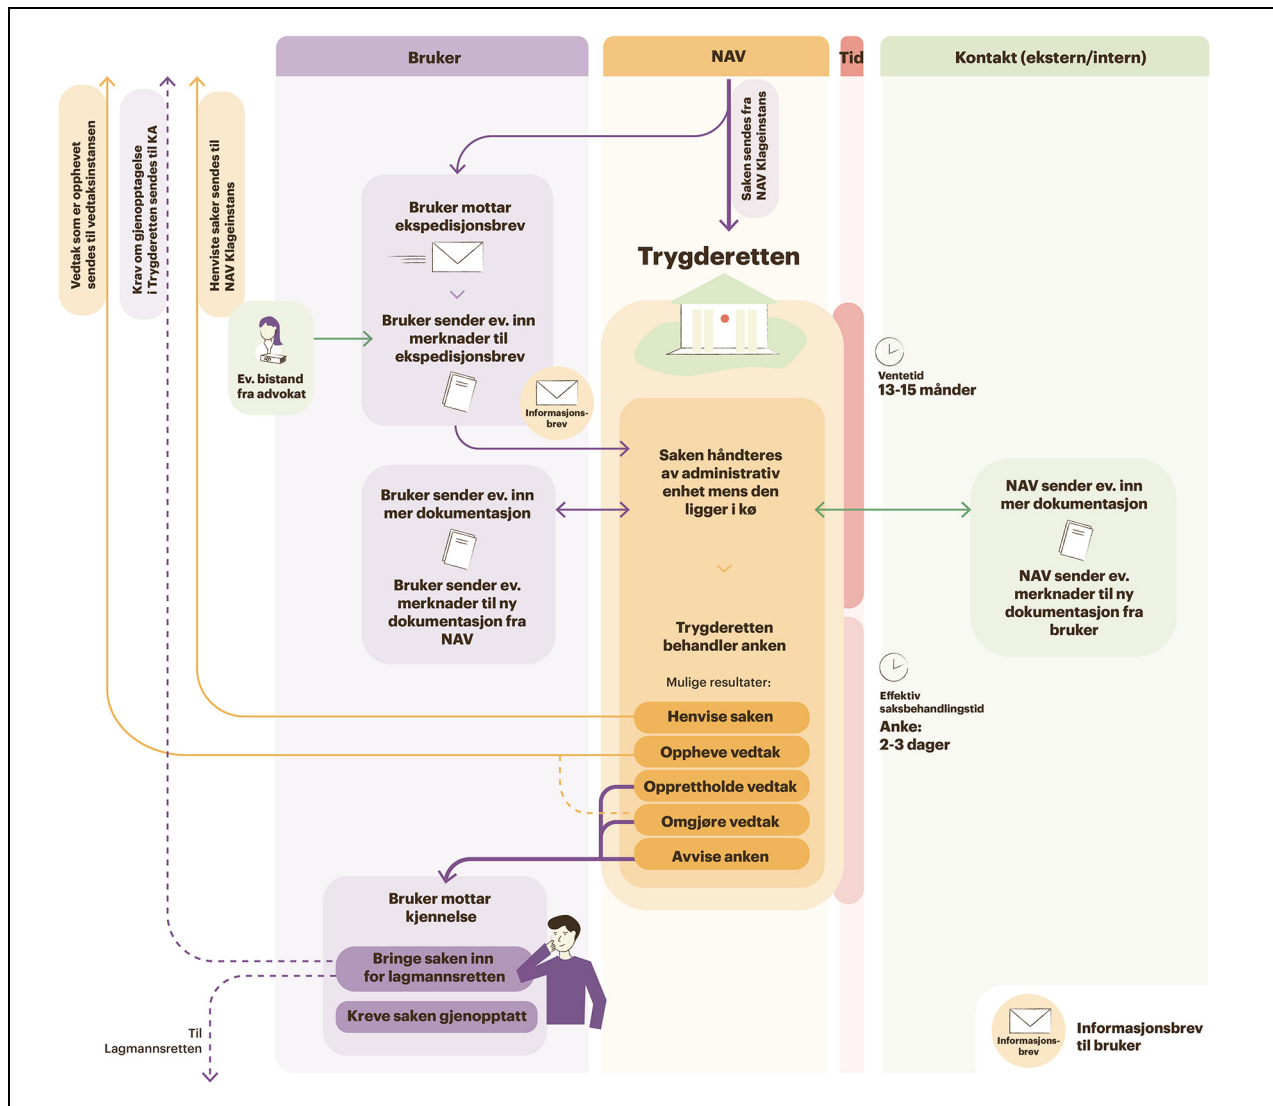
Bruker

NAV

Tid

Kontakt (ekstern/intern)

Vedtak som er opphevet sendes til vedtaksinstansen

Krav om gjenopptagelse i Trygderetten sendes til KA

Henviste saker sendes til NAV Klageinstans

Saken sendes fra NAV Klageinstans

Bruker mottar ekspedisjonsbrev

Bruker sender ev. inn merknader til ekspedisjonsbrev

Ev. bistand fra advokat

Informasjons-brev

Trygderetten

Ventetid
13-15 månder

Saken håndteres av administrativ enhet mens den ligger i kø

Bruker sender ev. inn mer dokumentasjon

Bruker sender ev. merknader til ny dokumentasjon fra NAV

NAV sender ev. inn mer dokumentasjon

NAV sender ev. merknader til ny dokumentasjon fra bruker

Trygderetten behandler anken

Mulige resultater:

Henvise saken

Oppheve vedtak

Opprettholde vedtak

Omgjøre vedtak

Avvise anken

Effektiv saksbehandlingstid
Anke:
2-3 dager

Bruker mottar kjennelse

Bringe saken inn for lagmannsretten

Kreve saken gjenopptatt

Til Lagmannsretten

Informasjons-brev

Informasjonsbrev til bruker